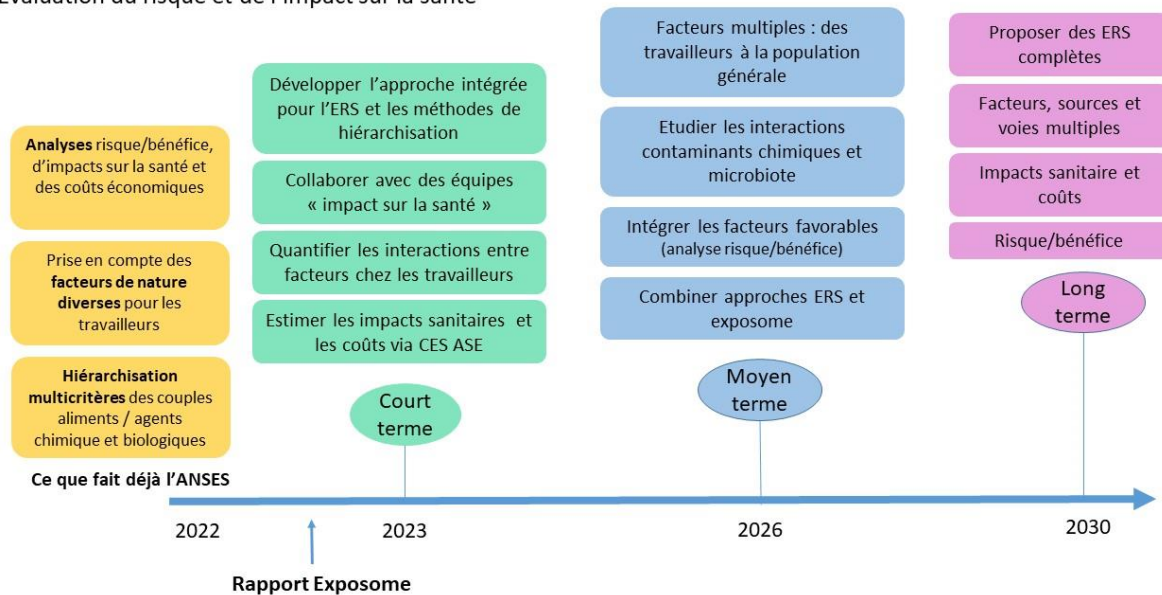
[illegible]

**Analyses** risque/bénéfice, d'impacts sur la santé et des coûts économiques

Prise en compte des **facteurs de nature diverses** pour les travailleurs

**Hiérarchisation multicritères** des couples aliments / agents chimique et biologiques

Ce que fait déjà l'ANSES

Développer l'approche intégrée pour l'ERS et les méthodes de hiérarchisation

Collaborer avec des équipes « impact sur la santé »

Quantifier les interactions entre facteurs chez les travailleurs

Estimer les impacts sanitaires et les coûts via CES ASE

Court terme

Facteurs multiples : des travailleurs à la population générale

Etudier les interactions contaminants chimiques et microbiote

Intégrer les facteurs favorables (analyse risque/bénéfice)

Combiner approches ERS et exposome

Moyen terme

Proposer des ERS complètes

Facteurs, sources et voies multiples

Impacts sanitaire et coûts

Risque/bénéfice

Long terme

2022

2023

2026

2030

Rapport Exposome